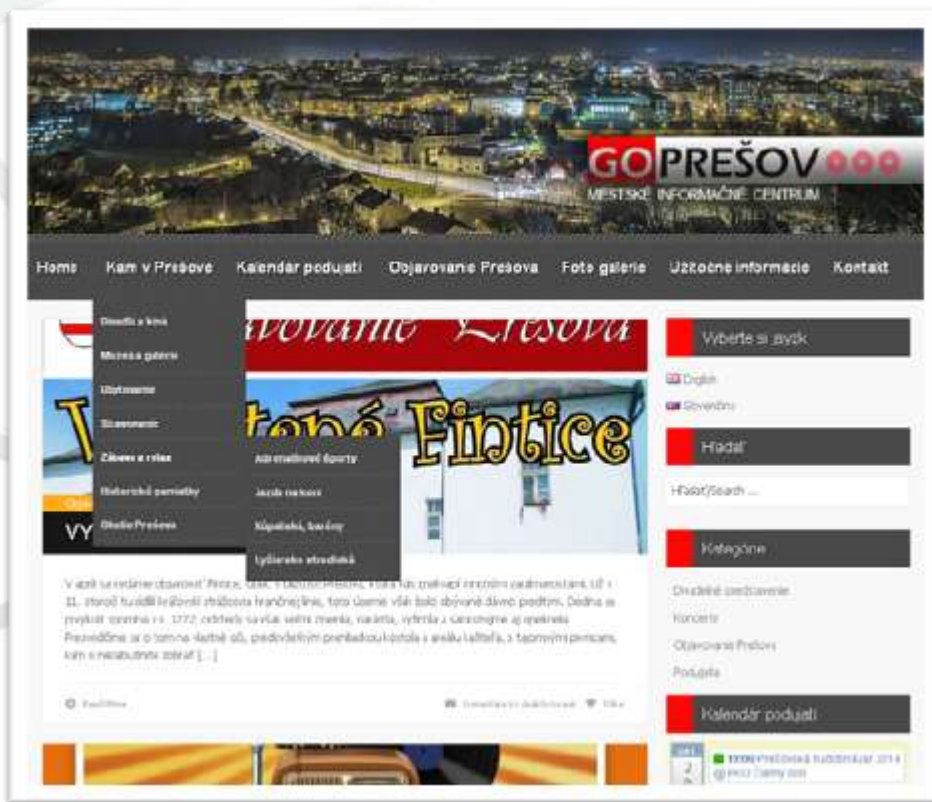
GO PREŠOV
MESTSKÉ INFORMAČNÉ CENTRUM

Home Kam v Prešove Kalendár podujatí Objavovanie Prešova Foto galérie Užitočné informácie Kontakt

Divadlá a kiná
Mestská galéria
Ubytovanie
Stravovanie
Zábava a relax
Historické pamiatky
Okolie Prešova

Adrenalínové športy
Jazdy na koni
Kúpaliská, bazény
Lyžiarske strediská

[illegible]avovanie Prešova

V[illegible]tcpé Fintice

VY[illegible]

V apríli sa vydáme objavovať Fintice, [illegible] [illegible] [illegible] 11. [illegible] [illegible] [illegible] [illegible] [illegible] 1772 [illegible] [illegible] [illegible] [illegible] [...]

Read More

Vyberte si jazyk
English
Slovenčina

Hľadať
Hľadať/Search ...

Kategórie
Divadelné predstavenie
Koncerty
Objavovanie Prešova
Podujatia

Kalendár podujatí
Prešovská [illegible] 2014
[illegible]